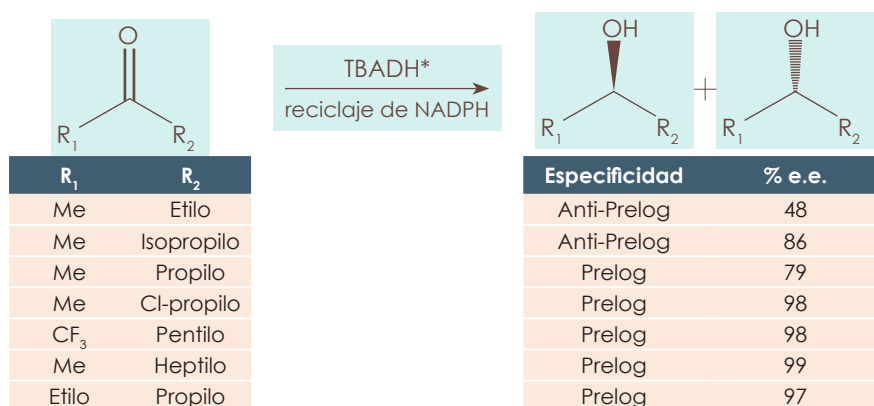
O

$R_1$ $R_2$

TBADH*

reciclaje de NADPH

OH

$R_1$ $R_2$

+

OH

$R_1$ $R_2$

| $R_1$ | $R_2$ |
|---|---|
| Me | Etilo |
| Me | Isopropilo |
| Me | Propilo |
| Me | Cl-propilo |
| $CF_3$ | Pentilo |
| Me | Heptilo |
| Etilo | Propilo |

| Especificidad | % e.e. |
|---|---|
| Anti-Prelog | 48 |
| Anti-Prelog | 86 |
| Prelog | 79 |
| Prelog | 98 |
| Prelog | 98 |
| Prelog | 99 |
| Prelog | 97 |